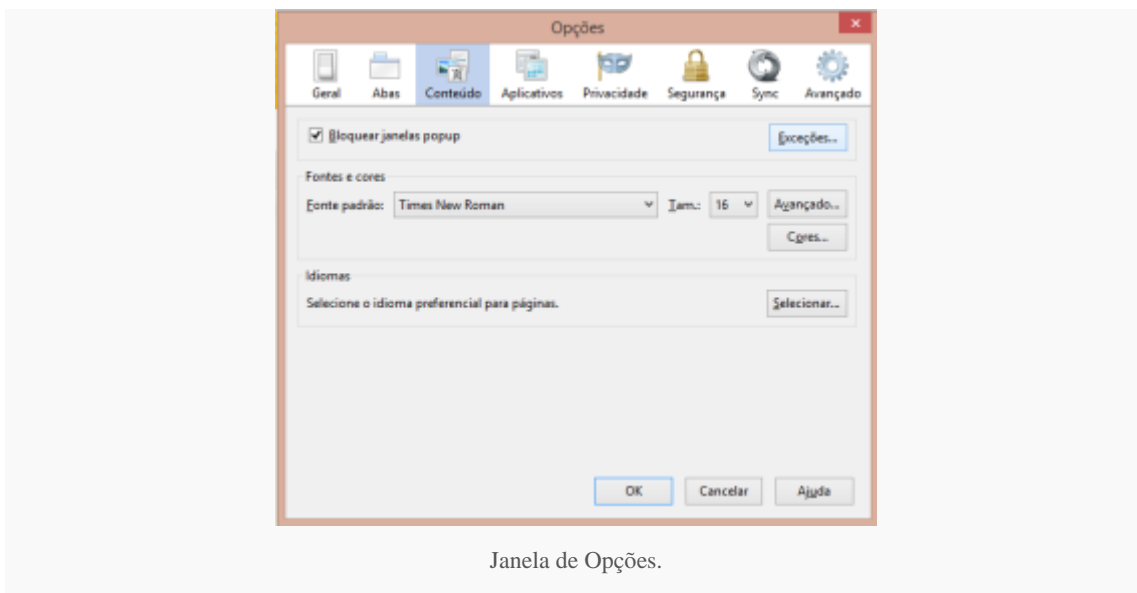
Opções

Geral Abas Conteúdo Aplicativos Privacidade Segurança Sync Avançado

Bloquear janelas popup

Exceções...

Fontes e cores

Fonte padrão: Times New Roman Tam.: 16 Avançado...

Cores...

Idiomas

Selecione o idioma preferencial para páginas.

Selecionar...

OK Cancelar Ajuda

Janela de Opções.